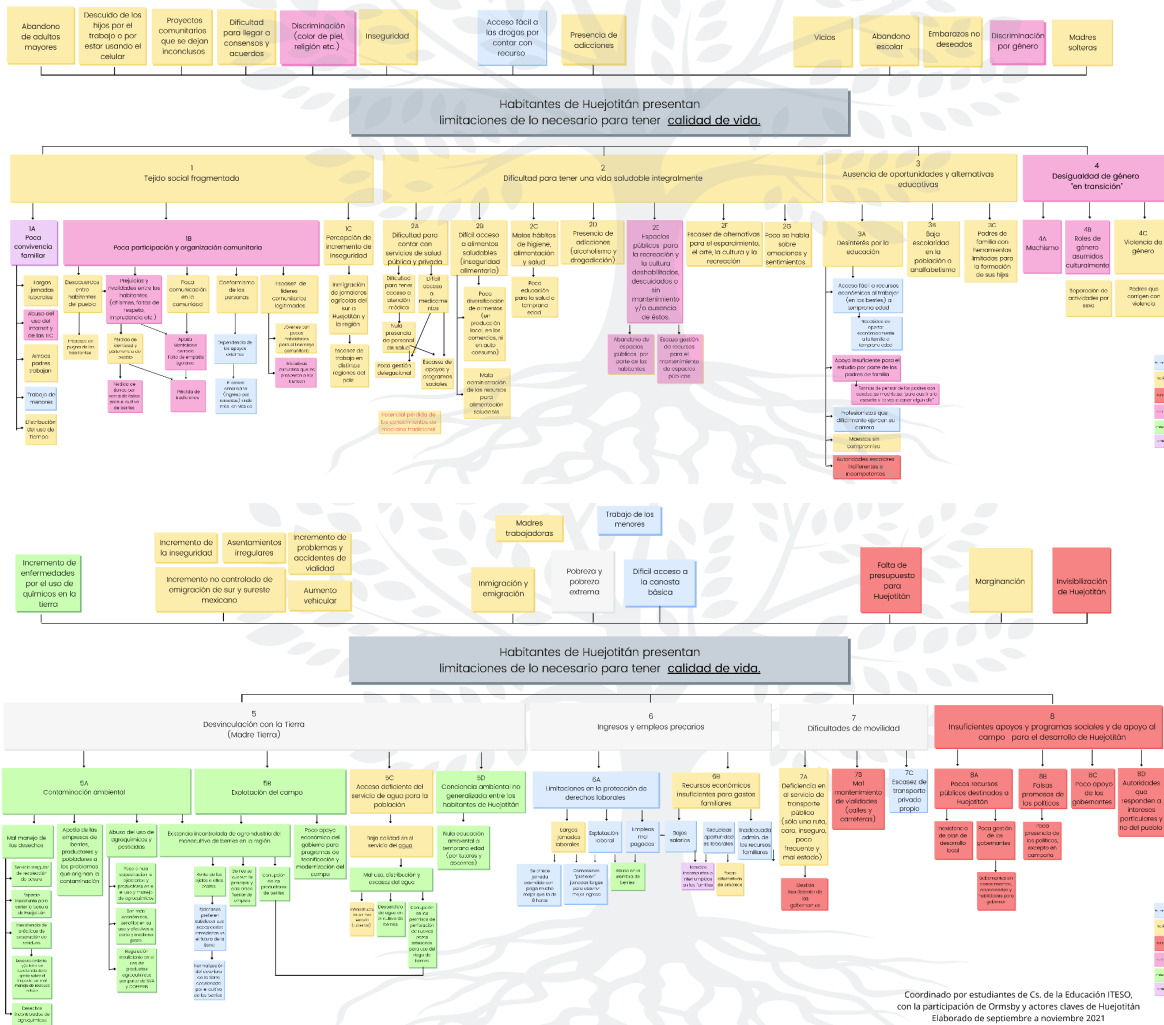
Abandono de adultos mayores

Descuido de los hijos por el trabajo o por estar usando el celular

Proyectos comunitarios que se dejan inconclusos

Dificultad para llegar a consensos y acuerdos

Discriminación (color de piel, religión etc.)

Inseguridad

Acceso fácil a las drogas por contar con recurso

Presencia de adicciones

Vicios

Abandono escolar

Embarazos no deseados

Discriminación por género

Madres solteras

Habitantes de Huejotitán presentan limitaciones de lo necesario para tener calidad de vida.

1
Tejido social fragmentado

2
Dificultad para tener una vida saludable integralmente

3
Ausencia de oportunidades y alternativas educativas

4
Desigualdad de género "en transición"

1A
Poca convivencia familiar

1B
Poca participación y organización comunitaria

1C
Percepción de incremento de inseguridad

2A
Dificultad para contar con servicios de salud pública y privada

2B
Difícil acceso a alimentos saludables (inseguridad alimentaria)

2C
Malos hábitos de higiene, alimentación y salud

2D
Presencia de adicciones (alcoholismo y drogadicción)

2E
Espacios públicos para la recreación y la cultura deshabilitados, descuidados o sin mantenimiento y/o ausencia de éstos.

2F
Escasez de alternativas para el esparcimiento, el arte, la cultura y la recreación

2G
Poco se habla sobre emociones y sentimientos

3A
Desinterés por la educación

3B
Bajo escolaridad en la población o analfabetismo

3C
Padres de familia con herramientas limitadas para la formación de sus hijos

4A
Machismo

4B
Roles de género asumidos culturalmente

4C
Violencia de género

Largas jornadas laborales

Abuso del uso del internet y de las TIC

Ambos padres trabajan

Trabajo de menores

Distribución del uso de tiempo

Desacuerdos entre habitantes de pueblo

Prejuicios y rivalidades entre los habitantes (chismes, faltas de respeto, intolerancia etc.)

Poca comunicación en la comunidad

Conformismo de las personas

Escasez de líderes comunitarios legitimados

Inmigración de jornaleros agrícolas del sur a Huejotitán y la región

Escasez de trabajo en distintos rubros del país

Dificultad para tener acceso a atención médica

Difícil acceso a medicamentos

Falta presencia de personal de salud

Poca garantía profesional

Escaso de apoyos y programas sociales

Poca diversificación de alimentos (en producción local, en los comercios, ni en auto consumo)

Mala comercialización de los recursos para alimentación saludable

Poca educación para la salud a temprana edad

Abandono de espacios públicos por parte de los habitantes

Escasa gestión de recursos para el mantenimiento de espacios públicos

Acceso fácil a recursos económicos al trabajar (en los berries) a temprana edad

Apoyo insuficiente para el estudio por parte de los padres de familia

Profesionistas que difícilmente ejercen su carrera

Maestros sin compromiso

Autoridades escolares ineficientes e incompetentes

Exportación de actividades por sexo

Padres que corrigen con violencia

Madres trabajadoras

Trabajo de los menores

Incremento de enfermedades por el uso de químicos en la tierra

Incremento de la inseguridad

Asentamientos irregulares

Incremento de problemas y accidentes de vialidad

Incremento no controlado de emigración de sur y sureste mexicano

Aumento vehicular

Inmigración y emigración

Pobreza y pobreza extrema

Difícil acceso a la canasta básica

Falta de presupuesto para Huejotitán

Marginación

Invisibilización de Huejotitán

Habitantes de Huejotitán presentan limitaciones de lo necesario para tener calidad de vida.

5
Desvinculación con la Tierra (Madre Tierra)

6
Ingresos y empleos precarios

7
Dificultades de movilidad

8
Insuficientes apoyos y programas sociales y de apoyo al campo para el desarrollo de Huejotitán

5A
Contaminación ambiental

5B
Explotación del campo

5C
Acceso deficiente del servicio de agua para la población

5D
Conciencia ambiental no generalizada entre los habitantes de Huejotitán

6A
Limitaciones en la protección de derechos laborales

6B
Recursos económicos insuficientes para gastos familiares

7A
Deficiencia en el servicio de transporte público (sólo una ruta, cara, insegura, poco frecuente y mal estado)

7B
Mal mantenimiento de vialidades (calles y carreteras)

7C
Escasez de transporte privado propio

8A
Pocos recursos públicos destinados a Huejotitán

8B
Falsas promesas de los políticos

8C
Poco apoyo de los gobernantes

8D
Autoridades que responden a intereses particulares y no del pueblo

Mal manejo de los desechos

Aceite de las empresas de berries, productores y pobladores a los problemas que originan a la contaminación

Abuso del uso de agroquímicos y pesticidas

Excesiva incontrolada de agroindustria de monocultivo de berries en la región

Poco apoyo económico del gobierno para programas de tecnificación y modernización del campo

Baja calidad en el servicio del agua

Mal uso, distribución y escasez del agua

Nula educación ambiental a temprana edad (por tutores y docentes)

Largas jornadas laborales

Explotación laboral

Empleos mal pagados

Bajos salarios

Recursos apartados de las labores

Inadecuada admin. de los recursos familiares

Gestión insuficiente de los gobernantes

Coordinado por estudiantes de Cs. de la Educación ITESO, con la participación de Ormsby y actores claves de Huejotitán
Elaborado de septiembre a noviembre 2021